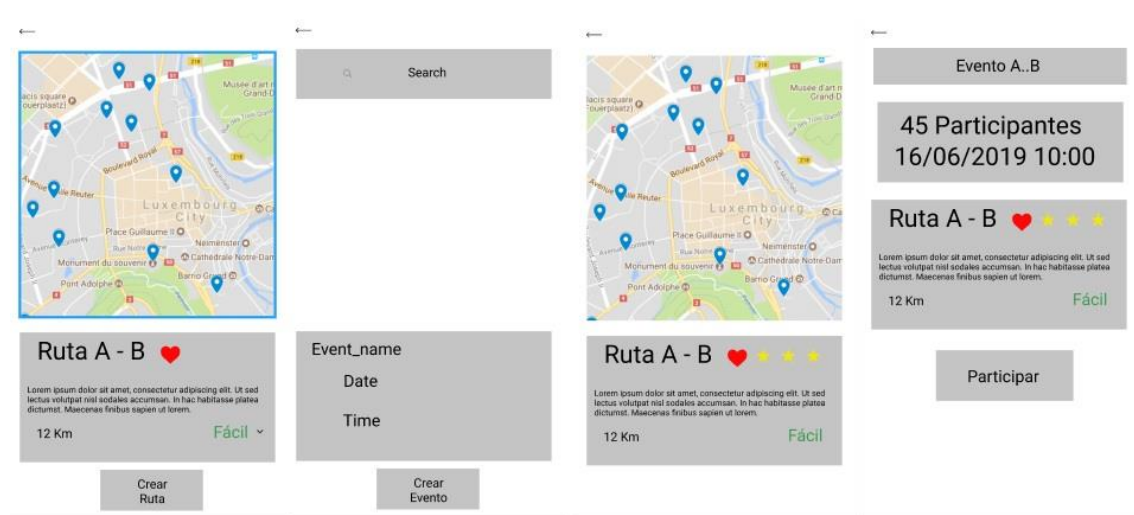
←

Musée d'art moderne Grand-Duc
Boulevard Royal
Avenue Émile Reuter
Luxembourg City
Place Guillaume II
Neimënster
Monument du souvenir
Cathédrale Notre-Dame
Barrio Grund
Pont Adolphe

Ruta A - B

Lorem ipsum dolor sit amet, consectetur adipiscing elit. Ut sed lectus volutpat nisl sodales accumsan. In hac habitasse platea dictumst. Maecenas finibus sapien ut lorem.

12 Km

Fácil

Crear Ruta

←

Search

Event_name

Date

Time

Crear Evento

←

Luxembourg City
Place Guillaume II
Neimënster
Monument du souvenir
Cathédrale Notre-Dame
Pont Adolphe

Ruta A - B

Lorem ipsum dolor sit amet, consectetur adipiscing elit. Ut sed lectus volutpat nisl sodales accumsan. In hac habitasse platea dictumst. Maecenas finibus sapien ut lorem.

12 Km

Fácil

←

Evento A..B

45 Participantes
16/06/2019 10:00

Ruta A - B

Lorem ipsum dolor sit amet, consectetur adipiscing elit. Ut sed lectus volutpat nisl sodales accumsan. In hac habitasse platea dictumst. Maecenas finibus sapien ut lorem.

12 Km

Fácil

Participar